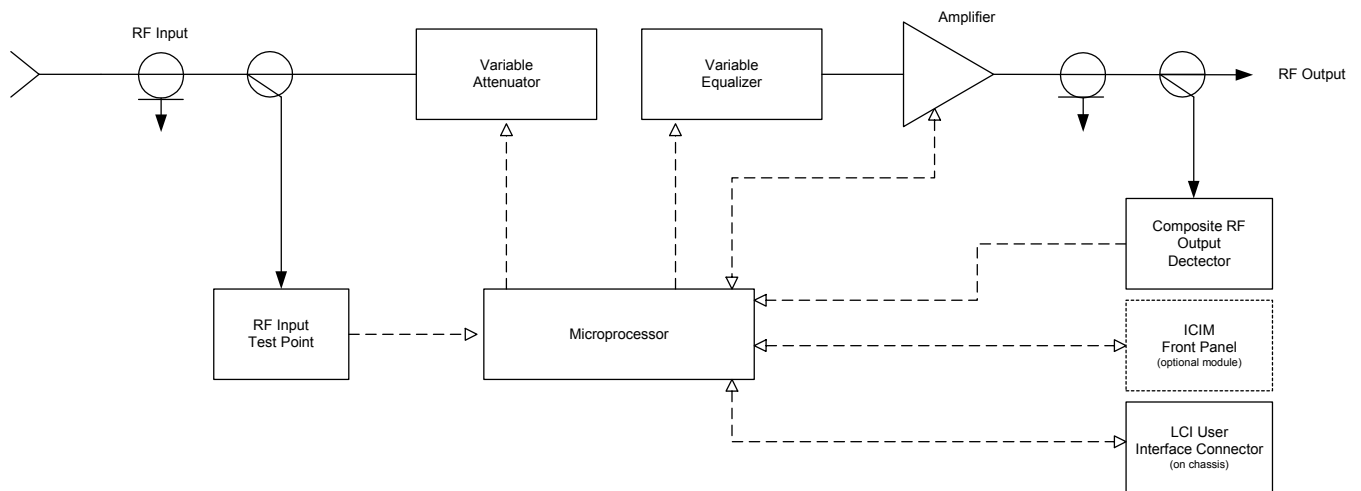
RF Input

Variable Attenuator

Variable Equalizer

Amplifier

RF Output

Composite RF Output Dectector

RF Input Test Point

Microprocessor

ICIM Front Panel (optional module)

LCI User Interface Connector (on chassis)